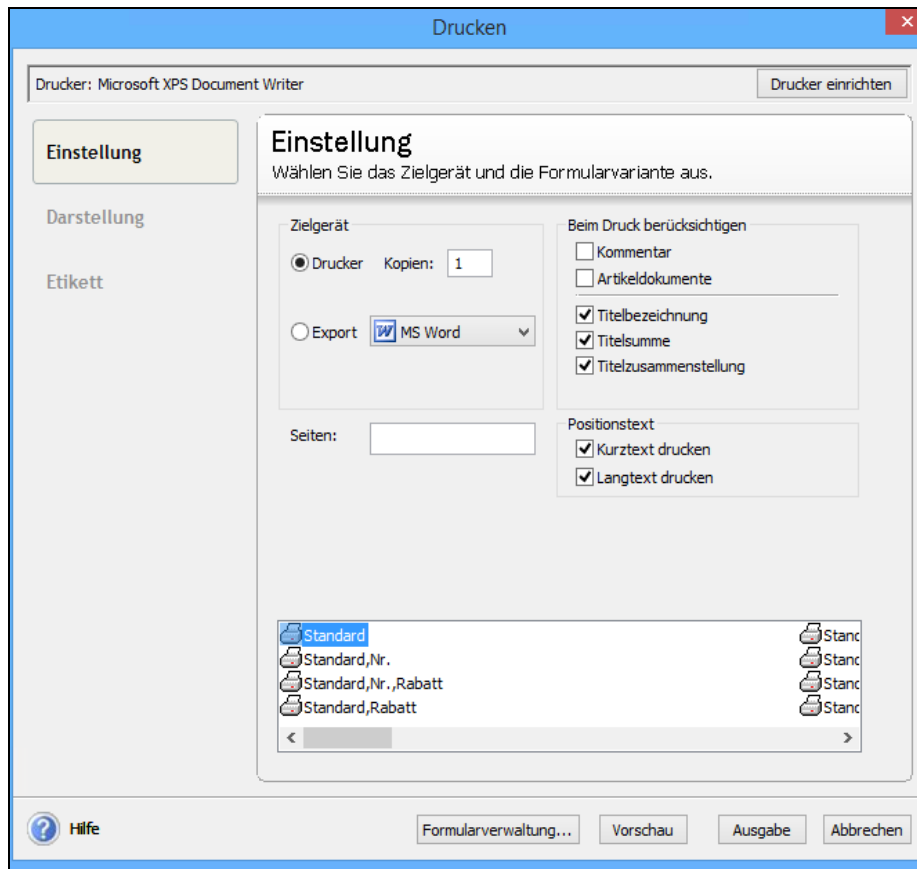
Drucken

Drucker: Microsoft XPS Document Writer

Drucker einrichten

Einstellung

Darstellung

Etikett

Einstellung

Wählen Sie das Zielgerät und die Formularvariante aus.

Zielgerät

Drucker Kopien: 1

Export MS Word

Beim Druck berücksichtigen

Kommentar

Artikeldokumente

Titelbezeichnung

Titelsumme

Titelzusammenstellung

Seiten:

Positionstext

Kurztext drucken

Langtext drucken

Standard

Standard,Nr.

Standard,Nr.,Rabatt

Standard,Rabatt

Stand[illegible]

Stand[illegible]

Stand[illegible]

Stand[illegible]

Hilfe

Formularverwaltung...

Vorschau

Ausgabe

Abbrechen